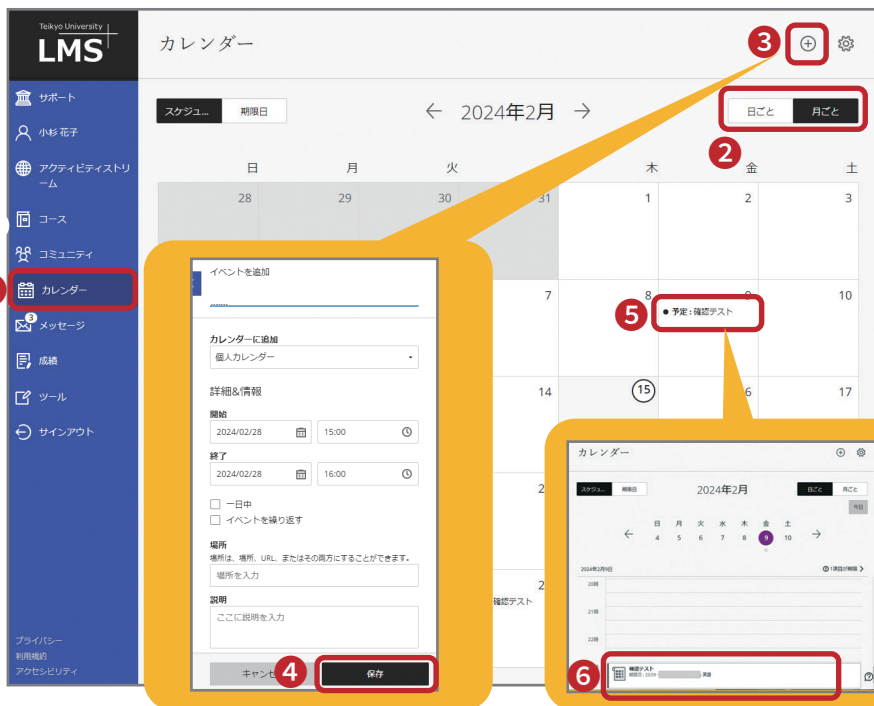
Teikyo University
LMS

サポート
小杉 花子
アクティビティストリーム
コース
コミュニティ
カレンダー
3
メッセージ
成績
ツール
サインアウト

プライバシー
利用規約
アクセシビリティ

カレンダー

3

スケジュ...
期限日

← 2024年2月 →

日ごと
月ごと

2

| 日 | 月 | 火 | 水 | 木 | 金 | 土 |
|---|---|---|---|---|---|---|
| 28 | 29 | 30 | 31 | 1 | 2 | 3 |
| | | | | 8 | 9 | 10 |
| | | | 14 | 15 | 16 | 17 |

5
予定：確認テスト

イベントを追加

カレンダーに追加
個人カレンダー

詳細&情報
開始
2024/02/28
15:00
終了
2024/02/28
16:00
一日中
イベントを繰り返す

場所
場所は、場所、URL、またはその両方にすることができます。
場所を入力

説明
ここに説明を入力

キャンセ
4
保存

7
2
2
確認テスト

カレンダー
スケジュ...
期限日
2024年2月
日ごと
月ごと
今日
日 月 火 水 木 金 土
4 5 6 7 8 9 10
2024年2月9日
1項目が期限
20時
21時
22時
確認テスト
期限日：23:59
6